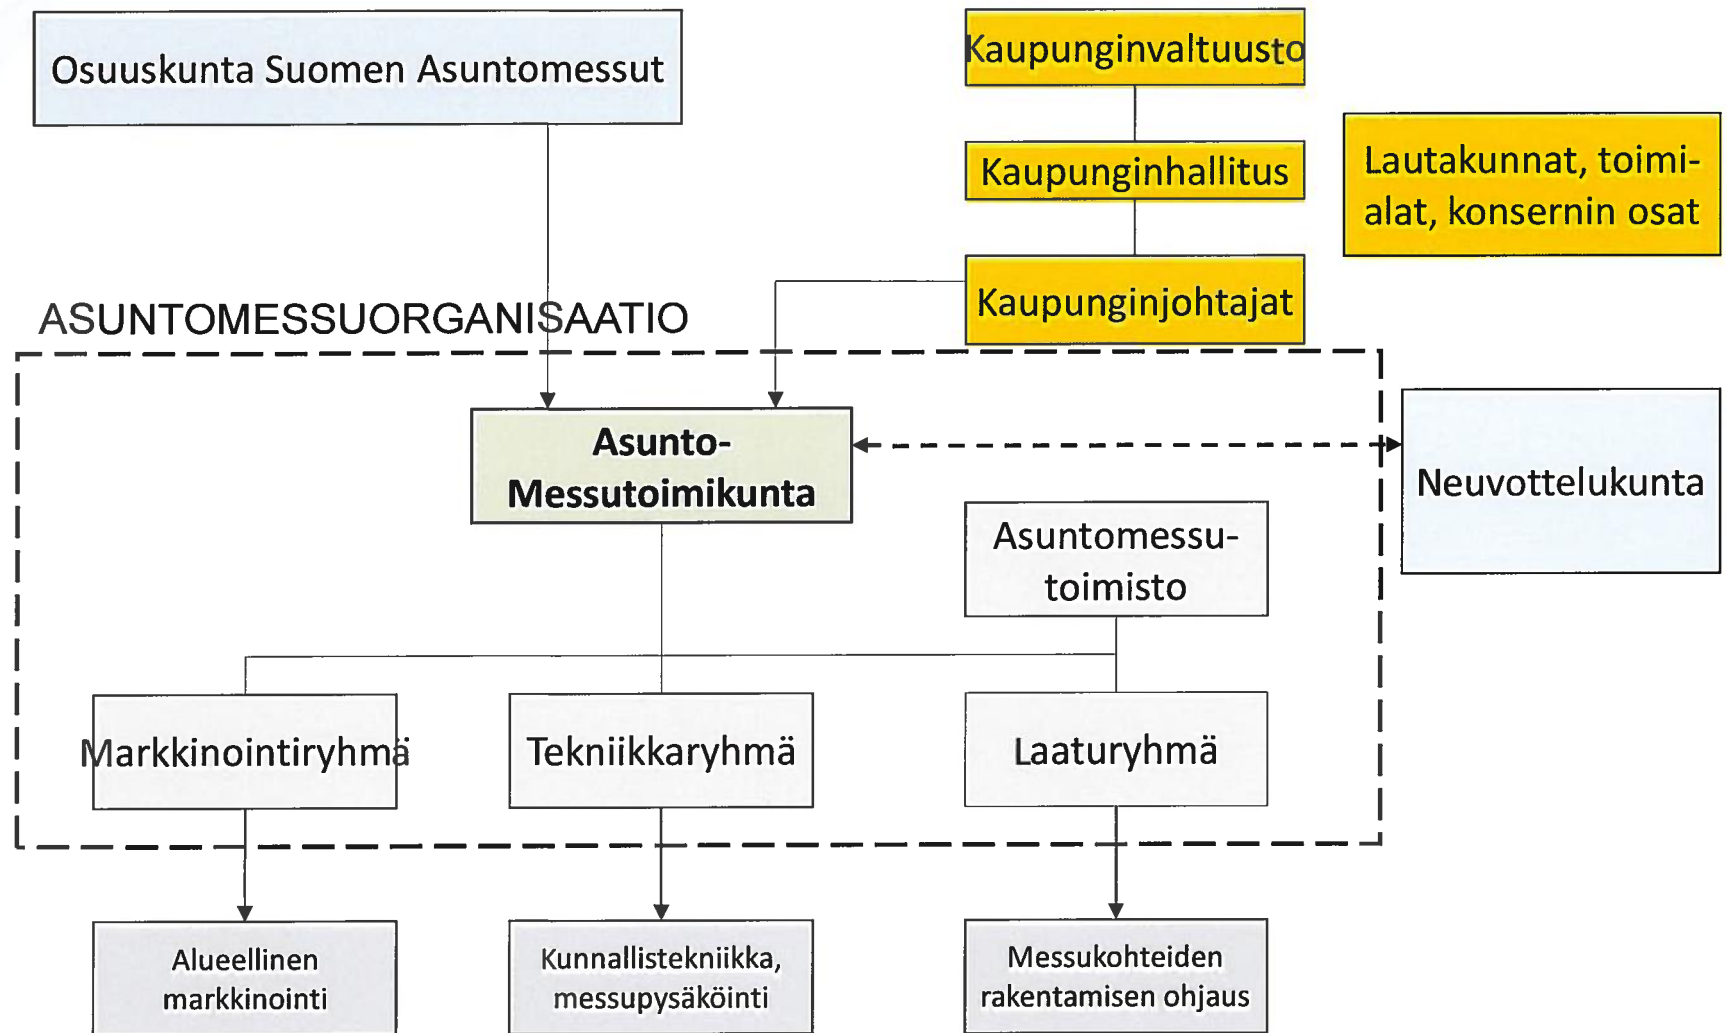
Osuuskunta Suomen Asuntomessut

Kaupunginvaltuusto

Kaupunginhallitus

Lautakunnat, toimialat, konsernin osat

Kaupunginjohtajat

ASUNTOMESSUORGANISAATIO

Asunto-Messutoimikunta

Neuvottelukunta

Asuntomessutoimisto

Markkinointiryhmä

Tekniikkaryhmä

Laaturyhmä

Alueellinen markkinointi

Kunnallistekniikka, messupysäköinti

Messukohteiden rakentamisen ohjaus